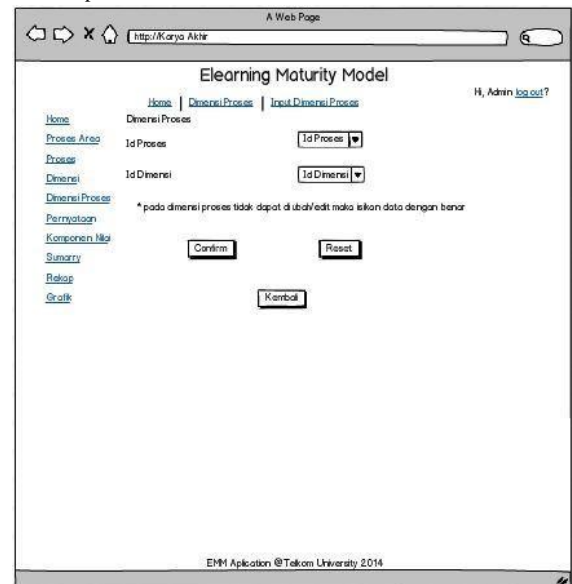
A Web Page

http://Karya Akhir

Elearning Maturity Model

Hi, Admin log out?

Home | Dimensi Proses | Input Dimensi Proses

Home
Proses Area
Proses
Dimensi
Dimensi Proses
Pernyataan
Komponen Nilai
Sumarry
Rekap
Grafik

Dimensi Proses

Id Proses Id Proses

Id Dimensi Id Dimensi

* pada dimensi proses tidak dapat di ubah/edit maka isikan data dengan benar

Confirm Reset

Kembali

EMM Aplication @Telkom University 2014